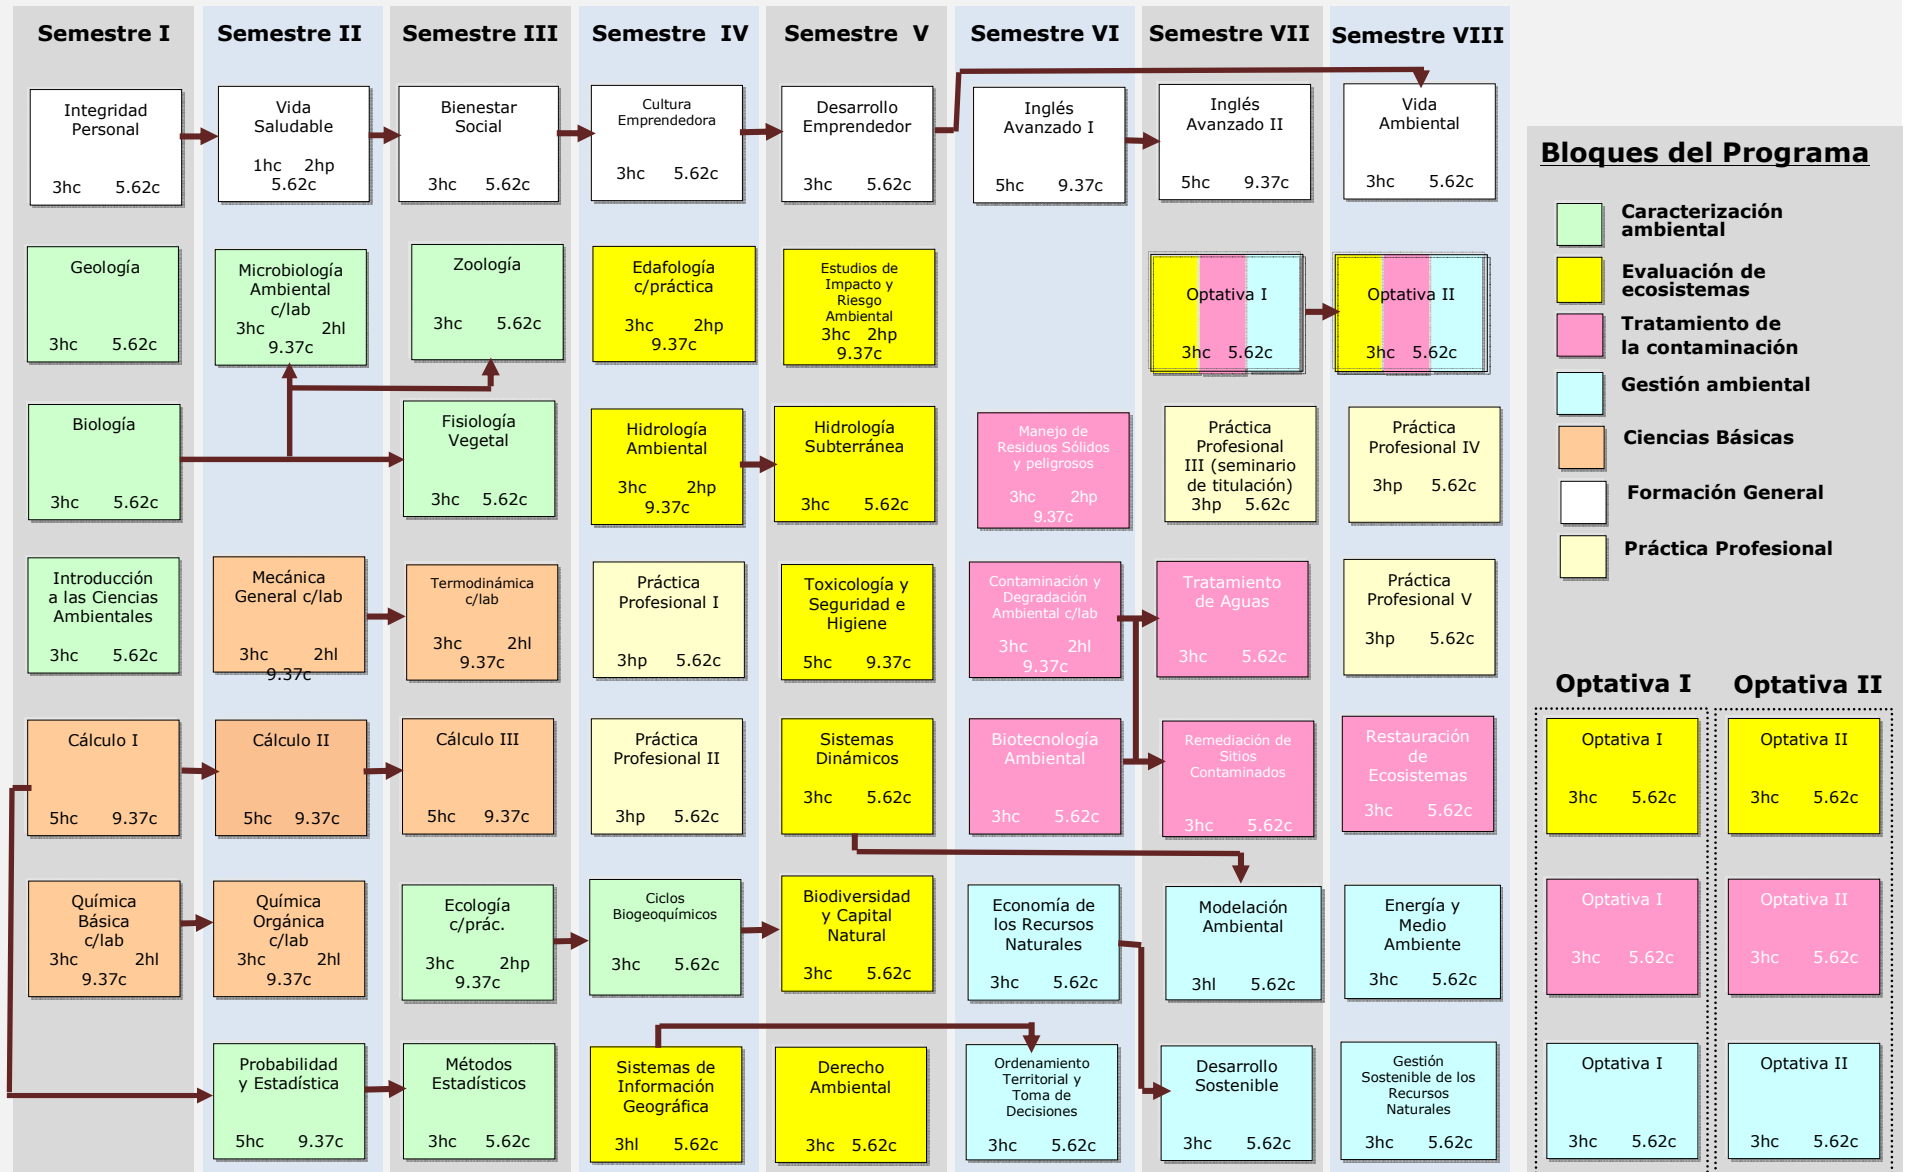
Semestre I

Integridad Personal
3hc 5.62c

Geología
3hc 5.62c

Biología
3hc 5.62c

Introducción a las Ciencias Ambientales
3hc 5.62c

Cálculo I
5hc 9.37c

Química Básica c/lab
3hc 2hl
9.37c

Semestre II

Vida Saludable
1hc 2hp
5.62c

Microbiología Ambiental c/lab
3hc 2hl
9.37c

Mecánica General c/lab
3hc 2hl
9.37c

Cálculo II
5hc 9.37c

Química Orgánica c/lab
3hc 2hl
9.37c

Probabilidad y Estadística
5hc 9.37c

Semestre III

Bienestar Social
3hc 5.62c

Zoología
3hc 5.62c

Fisiología Vegetal
3hc 5.62c

Termodinámica c/lab
3hc 2hl
9.37c

Cálculo III
5hc 9.37c

Ecología c/prác.
3hc 2hp
9.37c

Métodos Estadísticos
3hc 5.62c

Semestre IV

Cultura Emprendedora
3hc 5.62c

Edafología c/práctica
3hc 2hp
9.37c

Hidrología Ambiental
3hc 2hp
9.37c

Práctica Profesional I
3hp 5.62c

Práctica Profesional II
3hp 5.62c

Ciclos Biogeoquímicos
3hc 5.62c

Sistemas de Información Geográfica
3hl 5.62c

Semestre V

Desarrollo Emprendedor
3hc 5.62c

Estudios de Impacto y Riesgo Ambiental
3hc 2hp
9.37c

Hidrología Subterránea
3hc 5.62c

Toxicología y Seguridad e Higiene
5hc 9.37c

Sistemas Dinámicos
3hc 5.62c

Biodiversidad y Capital Natural
3hc 5.62c

Derecho Ambiental
3hc 5.62c

Semestre VI

Inglés Avanzado I
5hc 9.37c

Manejo de Residuos Sólidos y peligrosos
3hc 2hp
9.37c

Contaminación y Degradación Ambiental c/lab
3hc 2hl
9.37c

Biotecnología Ambiental
3hc 5.62c

Economía de los Recursos Naturales
3hc 5.62c

Ordenamiento Territorial y Toma de Decisiones
3hc 5.62c

Semestre VII

Inglés Avanzado II
5hc 9.37c

Optativa I
3hc 5.62c

Práctica Profesional III (seminario de titulación)
3hp 5.62c

Tratamiento de Aguas
3hc 5.62c

Remediación de Sitios Contaminados
3hc 5.62c

Modelación Ambiental
3hl 5.62c

Desarrollo Sostenible
3hc 5.62c

Semestre VIII

Vida Ambiental
3hc 5.62c

Optativa II
3hc 5.62c

Práctica Profesional IV
3hp 5.62c

Práctica Profesional V
3hp 5.62c

Restauración de Ecosistemas
3hc 5.62c

Energía y Medio Ambiente
3hc 5.62c

Gestión Sostenible de los Recursos Naturales
3hc 5.62c

Bloques del Programa

Caracterización ambiental
Evaluación de ecosistemas
Tratamiento de la contaminación
Gestión ambiental
Ciencias Básicas
Formación General
Práctica Profesional

Optativa I

Optativa I
3hc 5.62c

Optativa I
3hc 5.62c

Optativa I
3hc 5.62c

Optativa II

Optativa II
3hc 5.62c

Optativa II
3hc 5.62c

Optativa II
3hc 5.62c